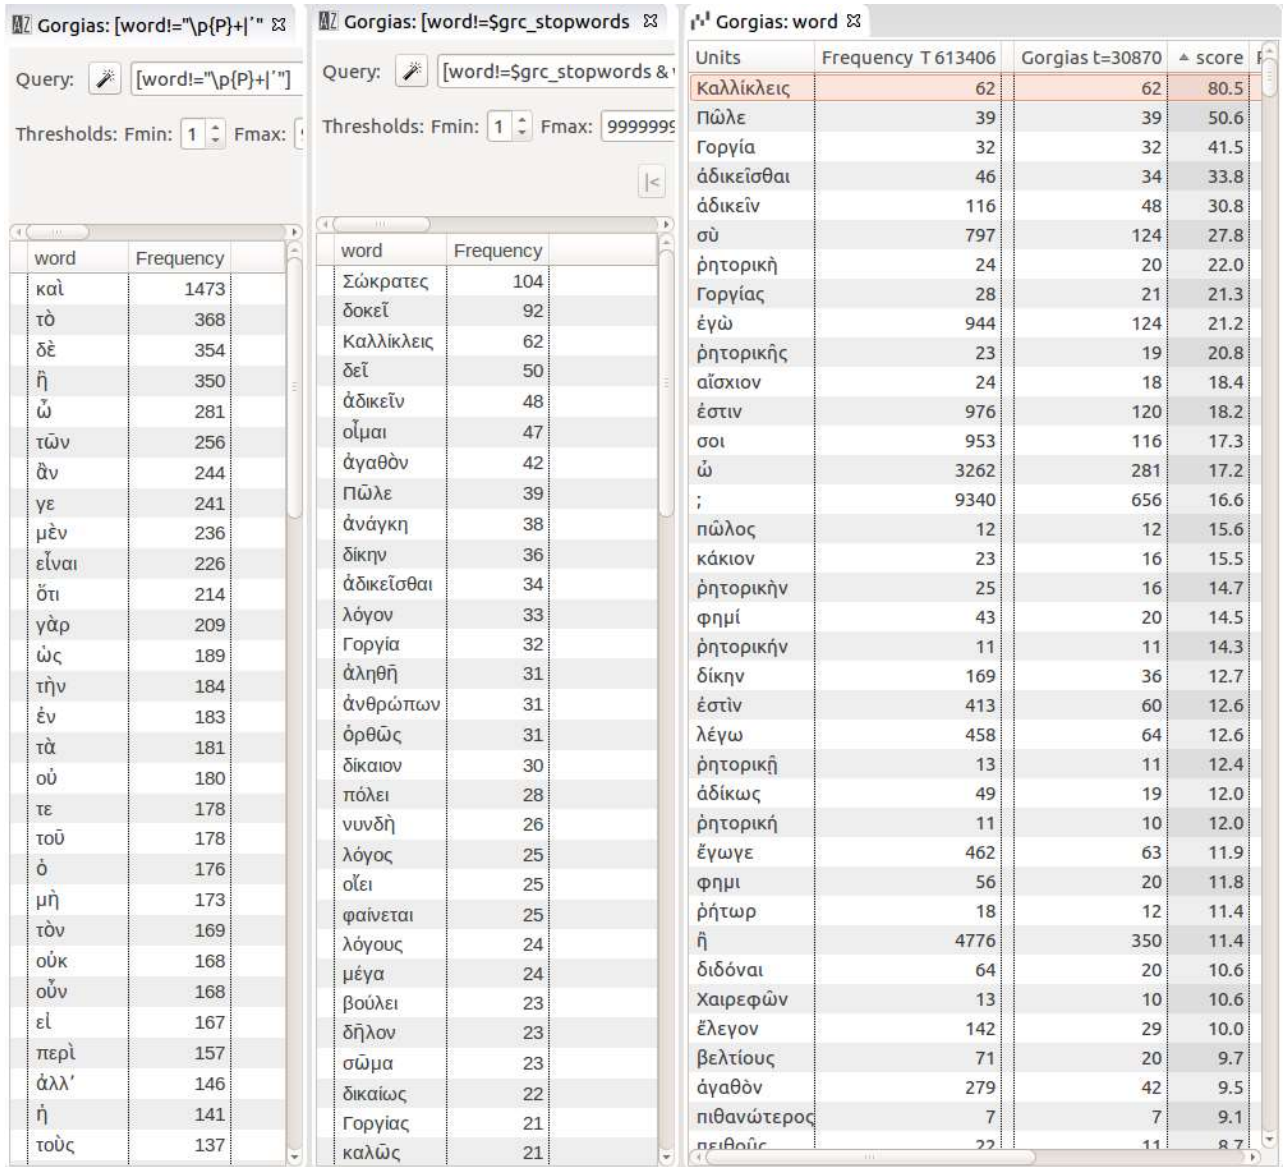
Gorgias: [word!="\p{P}+|ʹ'" ☒

Query: [word!="\p{P}+|ʹ'"]

Thresholds: Fmin: 1 Fmax:

| word | Frequency |
|---|---|
| καὶ | 1473 |
| τὸ | 368 |
| δὲ | 354 |
| ἦ | 350 |
| ὦ | 281 |
| τῶν | 256 |
| ἂν | 244 |
| γε | 241 |
| μὲν | 236 |
| εἶναι | 226 |
| ὅτι | 214 |
| γὰρ | 209 |
| ὡς | 189 |
| τὴν | 184 |
| ἐν | 183 |
| τὰ | 181 |
| οὐ | 180 |
| τε | 178 |
| τοῦ | 178 |
| ὁ | 176 |
| μὴ | 173 |
| τὸν | 169 |
| οὐκ | 168 |
| οὖν | 168 |
| εἰ | 167 |
| περὶ | 157 |
| ἀλλ' | 146 |
| ἤ | 141 |
| τοὺς | 137 |

Gorgias: [word!=$grc_stopwords ☒

Query: [word!=$grc_stopwords &

Thresholds: Fmin: 1 Fmax: 9999999

|<

| word | Frequency |
|---|---|
| Σώκρατες | 104 |
| δοκεῖ | 92 |
| Καλλίκλεις | 62 |
| δεῖ | 50 |
| ἀδικεῖν | 48 |
| οἶμαι | 47 |
| ἀγαθὸν | 42 |
| Πῶλε | 39 |
| ἀνάγκη | 38 |
| δίκην | 36 |
| ἀδικεῖσθαι | 34 |
| λόγον | 33 |
| Γοργία | 32 |
| ἀληθῆ | 31 |
| ἀνθρώπων | 31 |
| ὀρθῶς | 31 |
| δίκαιον | 30 |
| πόλει | 28 |
| νυνδὴ | 26 |
| λόγος | 25 |
| οἴει | 25 |
| φαίνεται | 25 |
| λόγους | 24 |
| μέγα | 24 |
| βούλει | 23 |
| δῆλον | 23 |
| σῶμα | 23 |
| δικαίως | 22 |
| Γοργίας | 21 |
| καλῶς | 21 |

Gorgias: word ☒

| Units | Frequency T 613406 | Gorgias t=30870 | ▲ score |
|---|---|---|---|
| Καλλίκλεις | 62 | 62 | 80.5 |
| Πῶλε | 39 | 39 | 50.6 |
| Γοργία | 32 | 32 | 41.5 |
| ἀδικεῖσθαι | 46 | 34 | 33.8 |
| ἀδικεῖν | 116 | 48 | 30.8 |
| σὺ | 797 | 124 | 27.8 |
| ῥητορικὴ | 24 | 20 | 22.0 |
| Γοργίας | 28 | 21 | 21.3 |
| ἐγὼ | 944 | 124 | 21.2 |
| ῥητορικῆς | 23 | 19 | 20.8 |
| αἴσχιον | 24 | 18 | 18.4 |
| ἔστιν | 976 | 120 | 18.2 |
| σοι | 953 | 116 | 17.3 |
| ὦ | 3262 | 281 | 17.2 |
| ; | 9340 | 656 | 16.6 |
| πῶλος | 12 | 12 | 15.6 |
| κάκιον | 23 | 16 | 15.5 |
| ῥητορικὴν | 25 | 16 | 14.7 |
| φημί | 43 | 20 | 14.5 |
| ῥητορικήν | 11 | 11 | 14.3 |
| δίκην | 169 | 36 | 12.7 |
| ἐστὶν | 413 | 60 | 12.6 |
| λέγω | 458 | 64 | 12.6 |
| ῥητορικῇ | 13 | 11 | 12.4 |
| ἀδίκως | 49 | 19 | 12.0 |
| ῥητορική | 11 | 10 | 12.0 |
| ἔγωγε | 462 | 63 | 11.9 |
| φημι | 56 | 20 | 11.8 |
| ῥήτωρ | 18 | 12 | 11.4 |
| ἦ | 4776 | 350 | 11.4 |
| διδόναι | 64 | 20 | 10.6 |
| Χαιρεφῶν | 13 | 10 | 10.6 |
| ἔλεγον | 142 | 29 | 10.0 |
| βελτίους | 71 | 20 | 9.7 |
| ἀγαθὸν | 279 | 42 | 9.5 |
| πιθανώτερος | 7 | 7 | 9.1 |
| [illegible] | 22 | 11 | 8.7 |